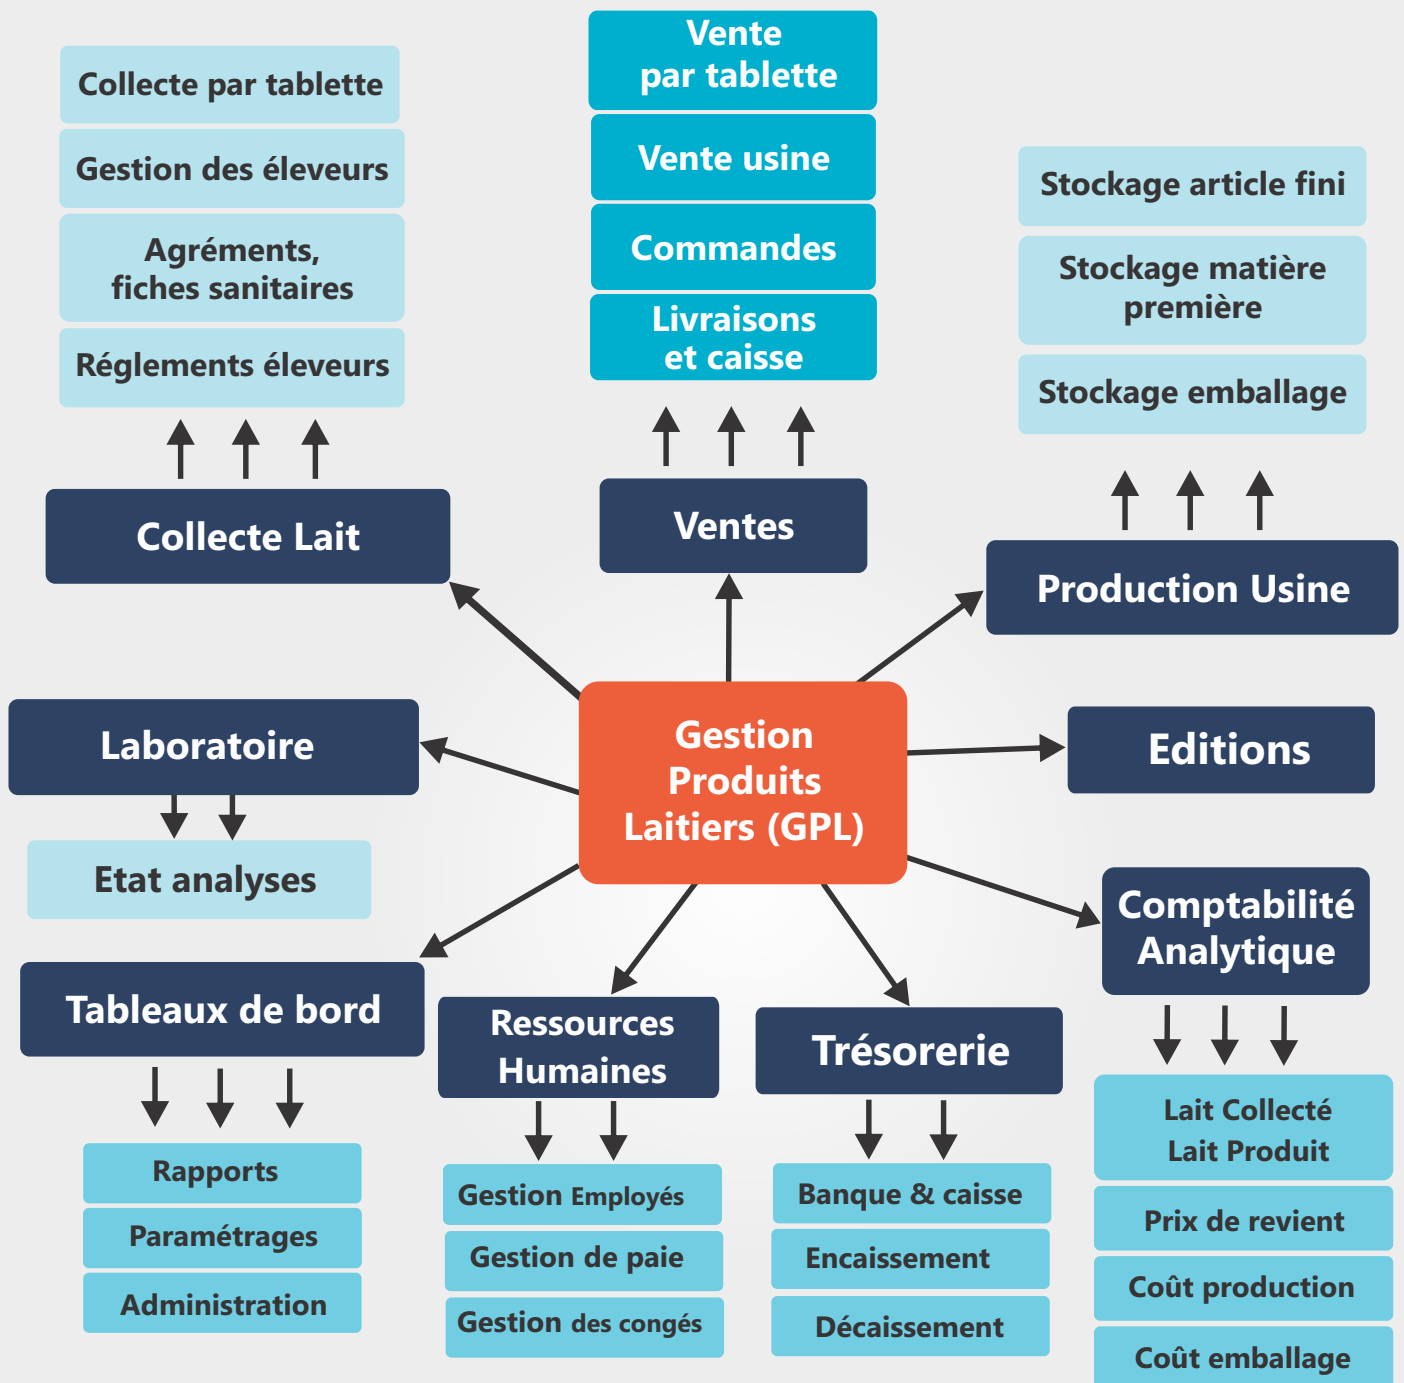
Collecte par tablette
Gestion des éleveurs
Agréments, fiches sanitaires
Réglements éleveurs

Vente par tablette
Vente usine
Commandes
Livraisons et caisse

Stockage article fini
Stockage matière première
Stockage emballage

Collecte Lait

Ventes

Production Usine

Laboratoire

Etat analyses

Gestion Produits Laitiers (GPL)

Editions

Comptabilité Analytique

Tableaux de bord

Ressources Humaines

Trésorerie

Rapports
Paramétrages
Administration

Gestion Employés
Gestion de paie
Gestion des congés

Banque & caisse
Encaissement
Décaissement

Lait Collecté
Lait Produit
Prix de revient
Coût production
Coût emballage